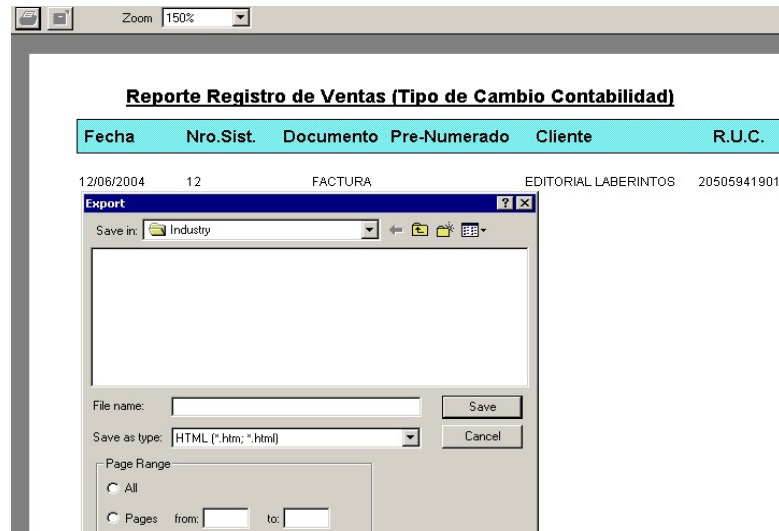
Zoom 150%

Reporte Registro de Ventas (Tipo de Cambio Contabilidad)

| Fecha | Nro.Sist. | Documento | Pre-Numerado | Cliente | R.U.C. |
|---|---|---|---|---|---|
| 12/06/2004 | 12 | FACTURA | | EDITORIAL LABERINTOS | 20505941901 |

Export

Save in: Industry

File name:

Save

Save as type: HTML (*.htm; *.html)

Cancel

Page Range

All

Pages from: to: